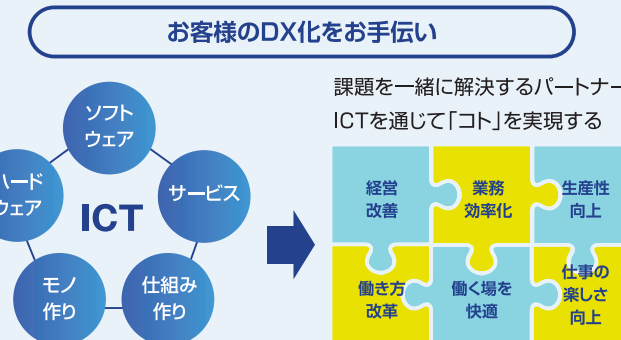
お客様のDX化をお手伝い

ソフトウェア
ハードウェア
ICT
サービス
モノ作り
仕組み作り

課題を一緒に解決するパートナー
ICTを通じて「コト」を実現する

経営改善
業務効率化
生産性向上
働き方改革
働く場を快適
仕事の楽しさ向上